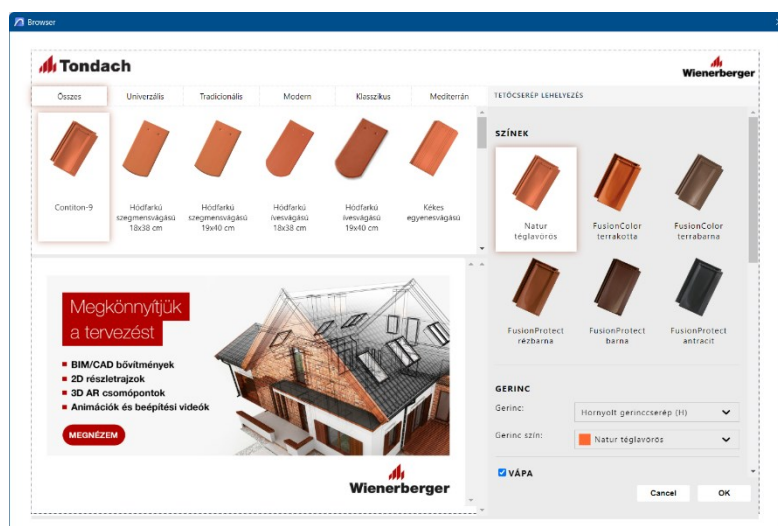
Browser

Tondach

Wienerberger

Összes | Univerzális | Tradicionális | Modern | Klasszikus | Mediterrán

TETŐCSERÉP LEHELYEZÉS

Contiton-9

Hódfarkú szegmensvágású 18x38 cm

Hódfarkú szegmensvágású 19x40 cm

Hódfarkú ívesvágású 18x38 cm

Hódfarkú ívesvágású 19x40 cm

Kékes egyenesvágású

SZÍNEK

Natur téglavörös

FusionColor terrakotta

FusionColor terrabarna

FusionProtect rézbarna

FusionProtect barna

FusionProtect antracit

Megkönnyítjük a tervezést

- BIM/CAD bővítmények
- 2D részletrajzok
- 3D AR csomópontok
- Animációk és beépítési videók

MEGNÉZEM

Wienerberger

GERINC

Gerinc: Hornyolt gerinccserép (H)

Gerinc szín: Natur téglavörös

VÁPA

Cancel

OK